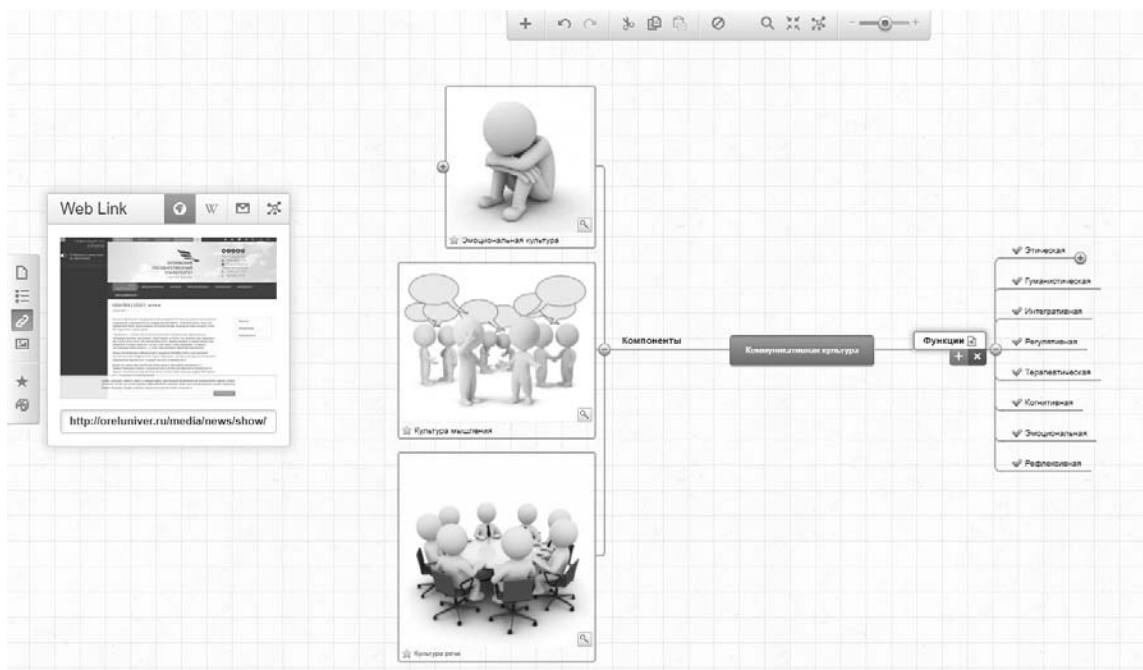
Web Link

W

http://oreluniver.ru/media/news/show/

Эмоциональная культура

Культура мышления

Культура речи

Компоненты

Коммуникативная культура

Функции

Этическая

Гуманистическая

Интегративная

Регулятивная

Терапевтическая

Когнитивная

Эмоциональная

Рефлексивная